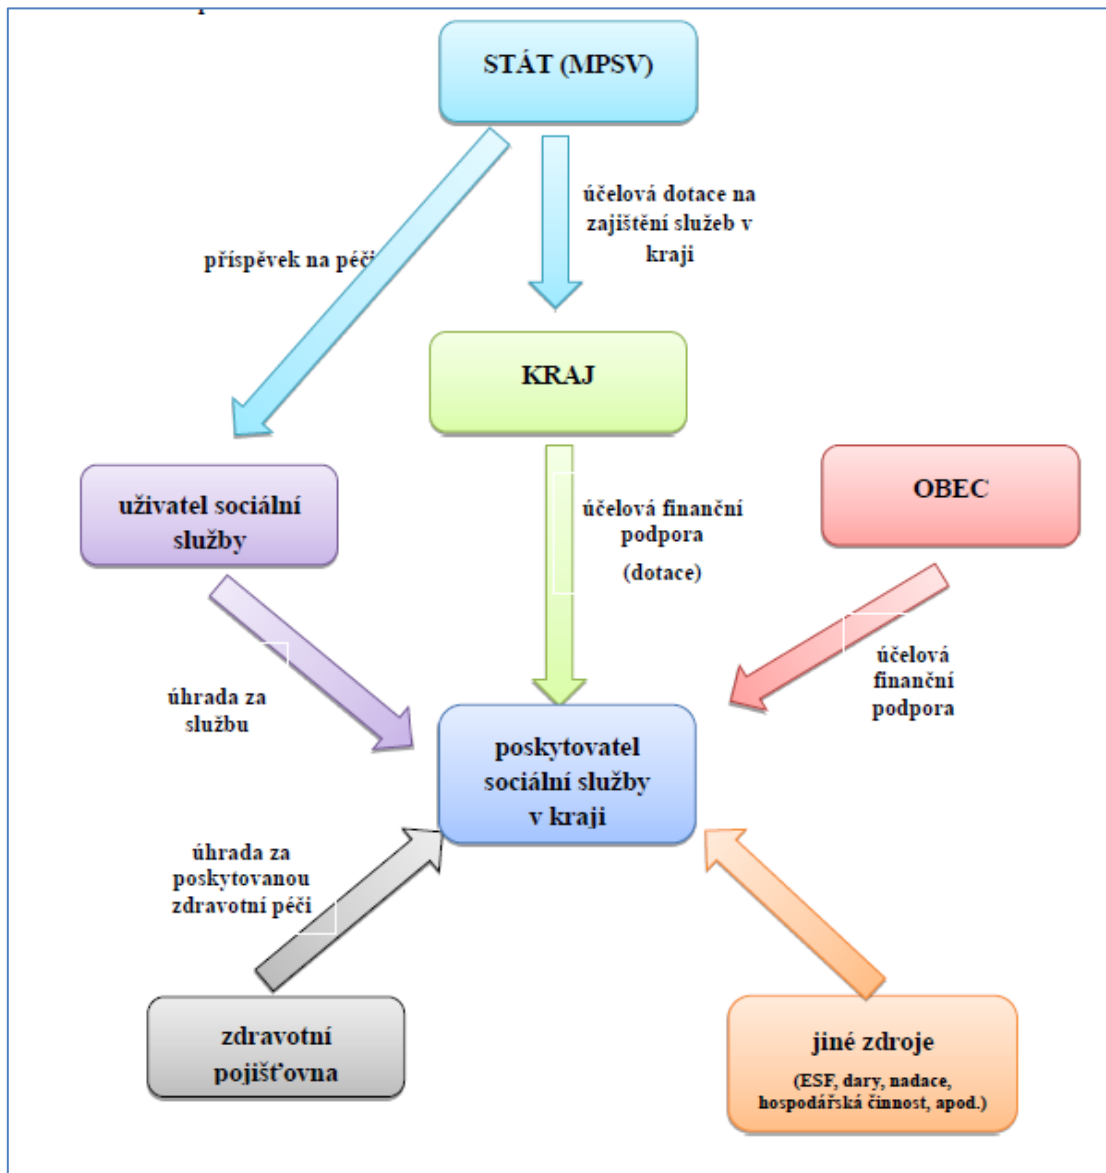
STÁT (MPSV)

příspěvek na péči

účelová dotace na zajištění služeb v kraji

KRAJ

uživatel sociální služby

účelová finanční podpora (dotace)

OBEC

úhrada za službu

účelová finanční podpora

poskytovatel sociální služby v kraji

úhrada za poskytovanou zdravotní péči

zdravotní pojišťovna

jiné zdroje (ESF, dary, nadace, hospodářská činnost, apod.)